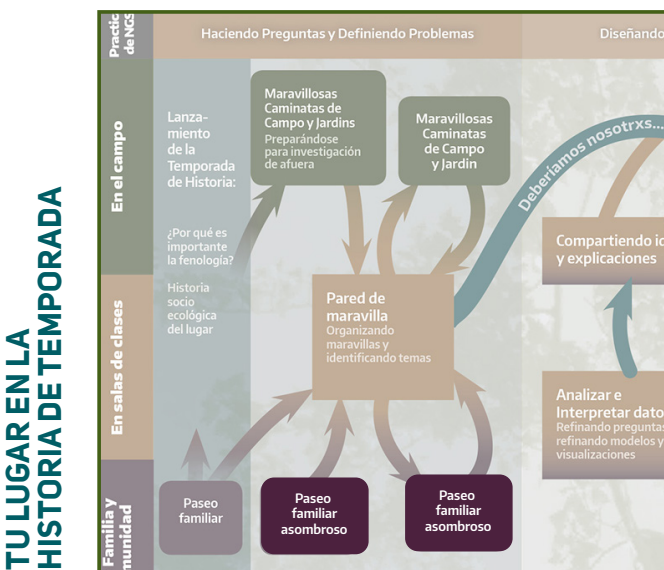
TU LUGAR EN LA HISTORIA DE TEMPORADA

Practic de NGS

Haciendo Preguntas y Definiendo Problemas

Diseñando

En el campo

En salas de clases

Familia y munidad

Lanzamiento de la Temporada de Historia:

¿Por qué es importante la fenología?

Historia socio ecológica del lugar

Maravillosas Caminatas de Campo y Jardins
Preparándose para investigación de afuera

Maravillosas Caminatas de Campo y Jardin

Deberíamos nosotrxs...

Pared de maravilla
Organizando maravillas y identificando temas

Compartiendo id y explicaciones

Analizar e Interpretar dato
Refinando preguntas refinando modelos y visualizaciones

Paseo familiar

Paseo familiar asombroso

Paseo familiar asombroso